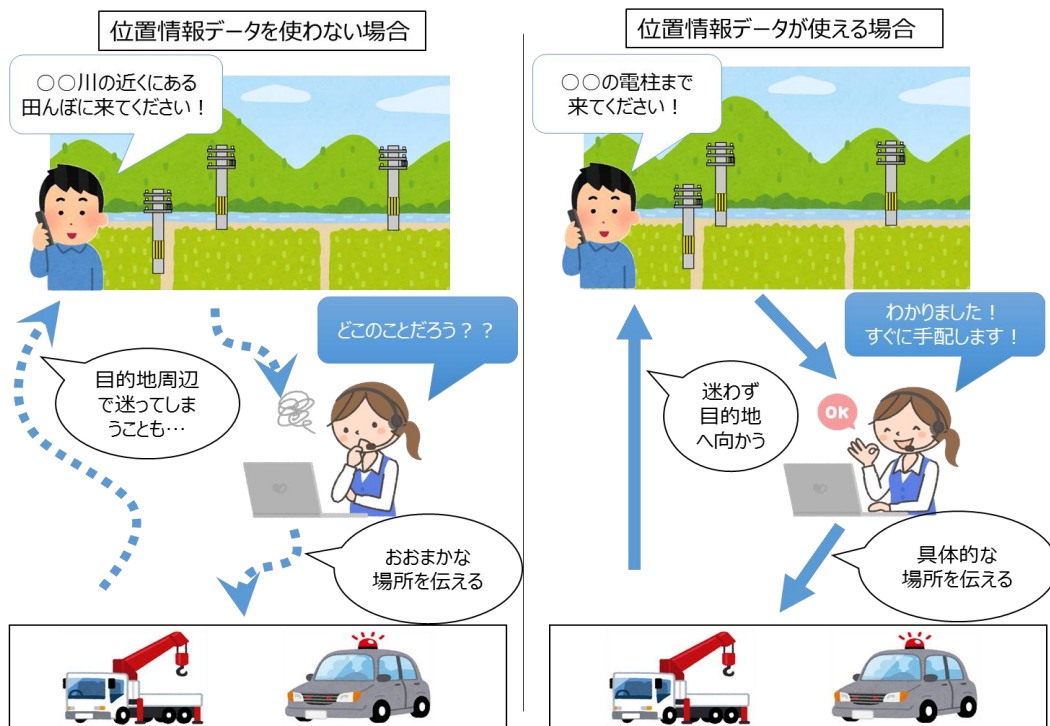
位置情報データを使わない場合

○○川の近くにある田んぼに来てください！

どこのことだろう？？

目的地周辺で迷ってしまうことも…

おおまかな場所を伝える

位置情報データが使える場合

○○の電柱まで来てください！

わかりました！すぐに手配します！

OK

迷わず目的地へ向かう

具体的な場所を伝える